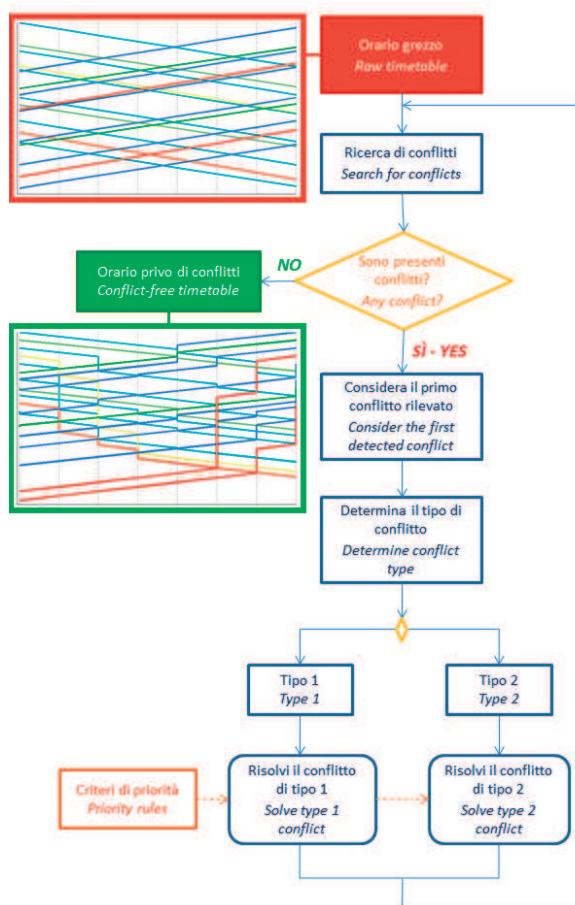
Orario grezzo
Raw timetable

Ricerca di conflitti
Search for conflicts

Sono presenti conflitti?
Any conflict?

NO

Orario privo di conflitti
Conflict-free timetable

SÌ - YES

Considera il primo conflitto rilevato
Consider the first detected conflict

Determina il tipo di conflitto
Determine conflict type

Tipo 1
Type 1

Tipo 2
Type 2

Criteri di priorità
Priority rules

Risolvi il conflitto di tipo 1
Solve type 1 conflict

Risolvi il conflitto di tipo 2
Solve type 2 conflict